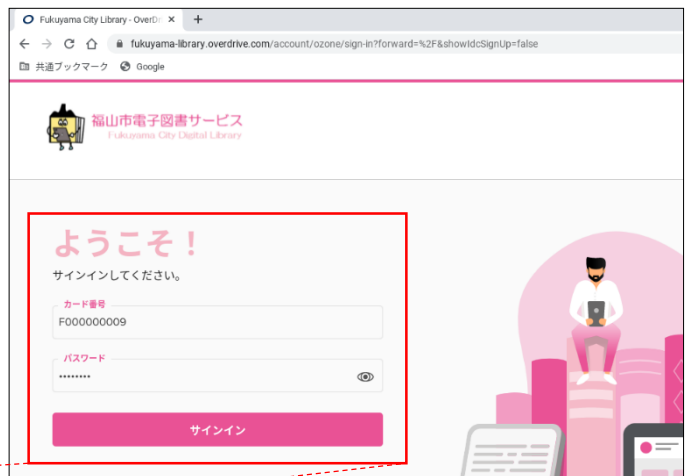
Fukuyama City Library - OverDr ×
+
fukuyama-library.overdrive.com/account/ozone/sign-in?forward=%2F&showIdcSignUp=false
共通ブックマーク
Google

福山市電子図書サービス
Fukuyama City Digital Library

ようこそ！
サインインしてください。
カード番号
F000000009
パスワード
••••••••
サインイン